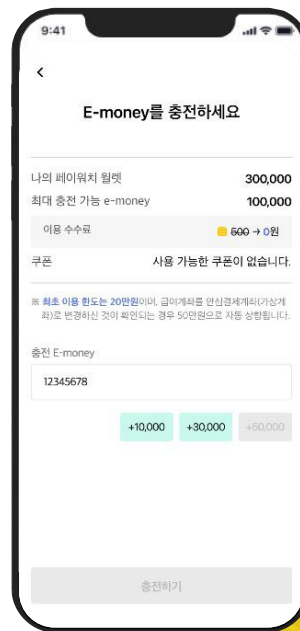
9:41

<

E-money를 충전하세요

나의 페이워치 월렛 300,000
최대 충전 가능 e-money 100,000

이용 수수료 500 → 0원

쿠폰 사용 가능한 쿠폰이 없습니다.

※ 최초 이용 한도는 20만원이며, 급여계좌를 안심결제계좌(가상계좌)로 변경하신 것이 확인되는 경우 50만원으로 자동 상향됩니다.

충전 E-money

12345678

+10,000 +30,000 +50,000

충전하기